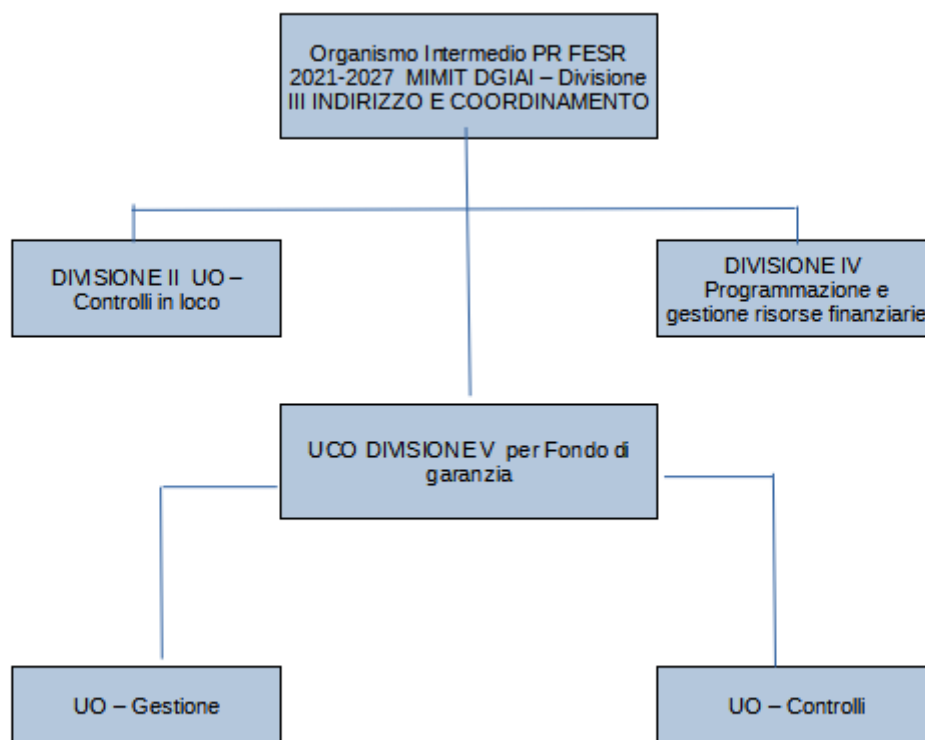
Organismo Intermedio PR FESR 2021-2027 MIMIT DGIAI – Divisione III INDIRIZZO E COORDINAMENTO

DIVISIONE II UO – Controlli in loco

DIVISIONE IV Programmazione e gestione risorse finanziarie

UCO DIVISIONE V per Fondo di garanzia

UO – Gestione

UO – Controlli